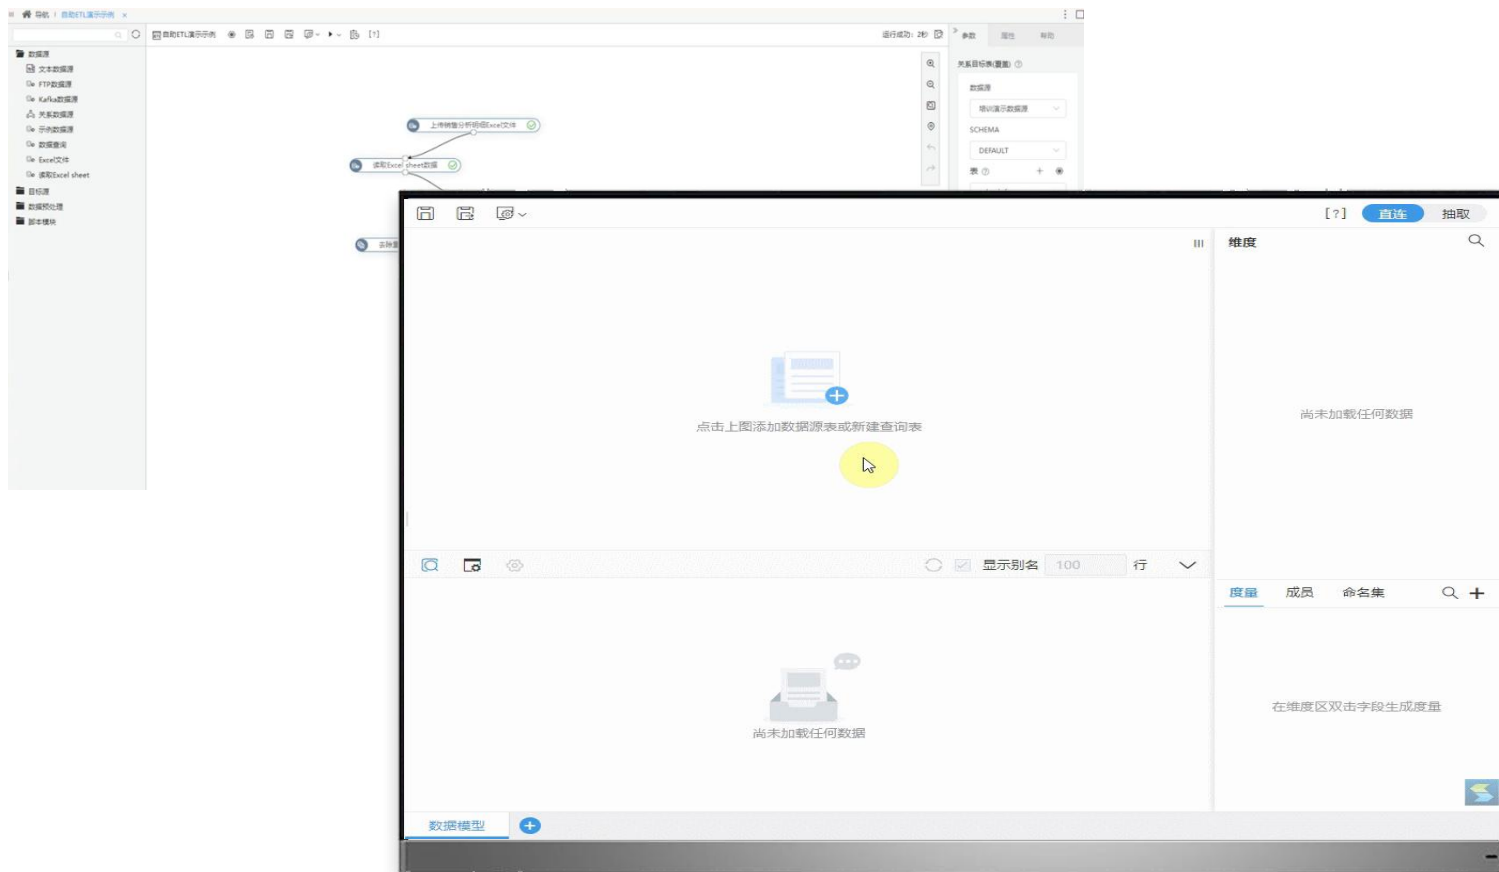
导航 | 自助ETL演示示例 ×

自助ETL演示示例 [?]

运行成功: 2秒

参数 属性 帮助

关系目标表(覆盖)

数据源

培训演示数据源

SCHEMA

DEFAULT

表

数据源
文本数据源
FTP数据源
Kafka数据源
关系数据源
示例数据源
数据查询
Excel文件
读取Excel sheet
目标源
数据预处理
脚本模块

上传销售分析明细Excel文件

读取Excel sheet数据

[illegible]

[?] 直连 抽取

维度

点击上图添加数据源表或新建查询表

尚未加载任何数据

显示别名 100 行

度量 成员 命名集

尚未加载任何数据

在维度区双击字段生成度量

数据模型